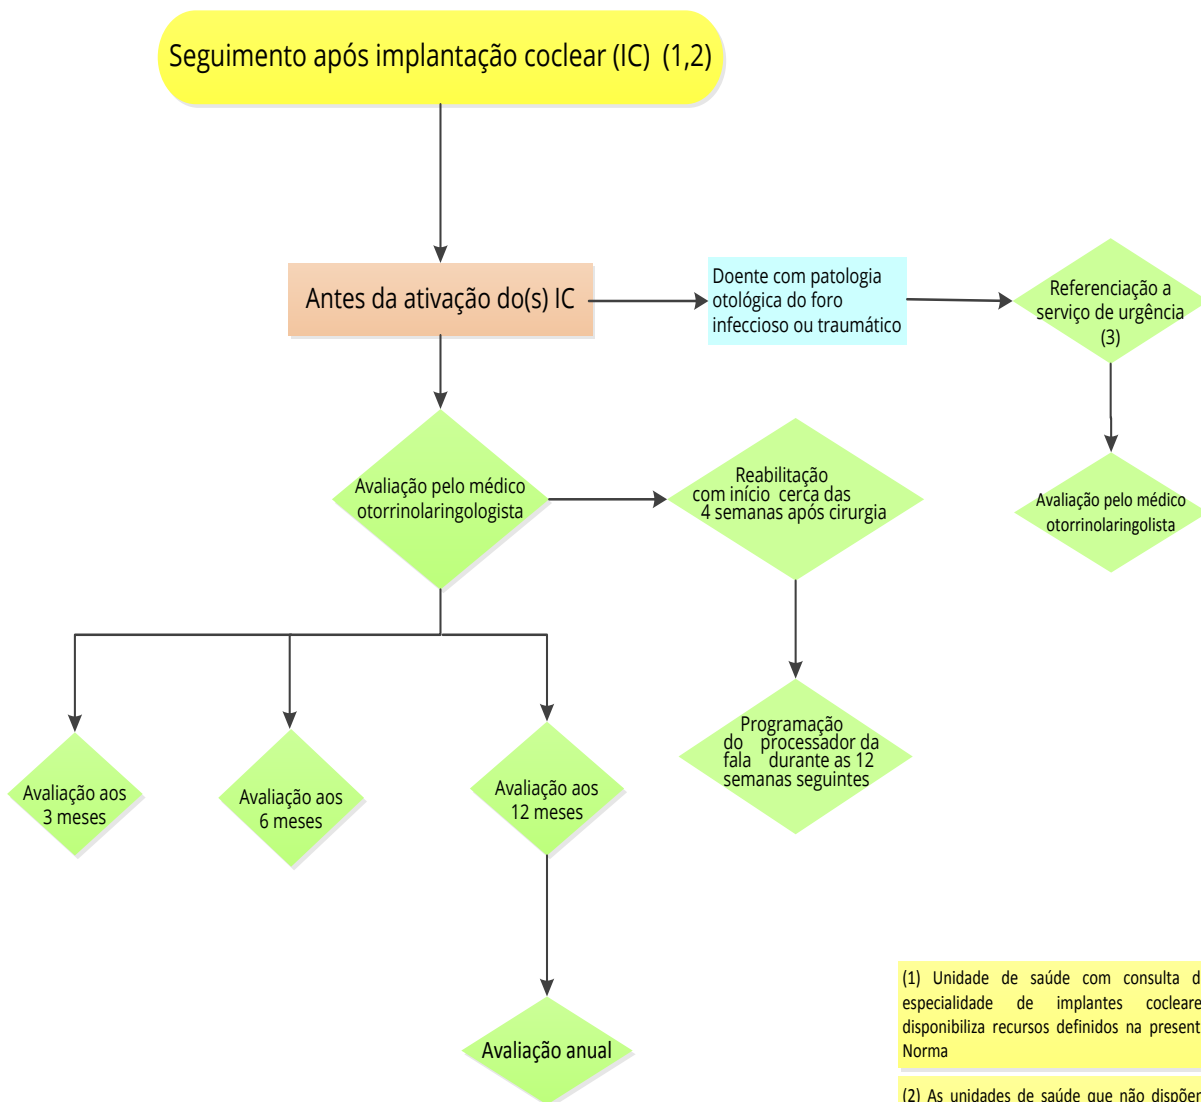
Seguimento após implantação coclear (IC) (1,2)

Antes da ativação do(s) IC

Doente com patologia otológica do foro infeccioso ou traumático

Referenciação a serviço de urgência (3)

Avaliação pelo médico otorrinolaringolista

Avaliação pelo médico otorrinolaringologista

Reabilitação com início cerca das 4 semanas após cirurgia

Programação do processador da fala durante as 12 semanas seguintes

Avaliação aos 3 meses

Avaliação aos 6 meses

Avaliação aos 12 meses

Avaliação anual

(1) Unidade de saúde com consulta d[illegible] especialidade de implantes cocleare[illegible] disponibiliza recursos definidos na present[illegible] Norma

(2) As unidades de saúde que não dispõe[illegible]